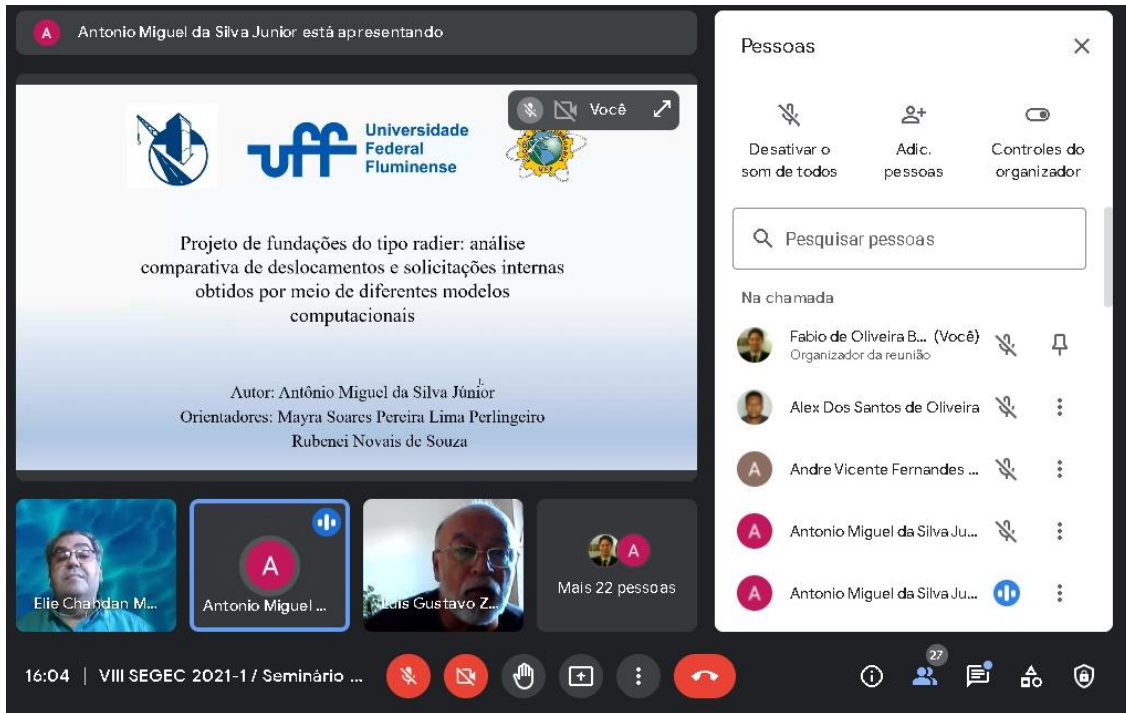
A Antonio Miguel da Silva Junior está apresentando

Você

uff Universidade Federal Fluminense

Projeto de fundações do tipo radier: análise comparativa de deslocamentos e solicitações internas obtidos por meio de diferentes modelos computacionais

Autor: Antônio Miguel da Silva Júnior
Orientadores: Mayra Soares Pereira Lima Perlingeiro
Rubenei Novais de Souza

Elie Chahdan M...

A
Antonio Miguel ...

Luis Gustavo Z...

A
Mais 22 pessoas

Pessoas

Desativar o som de todos

Adic. pessoas

Controles do organizador

Pesquisar pessoas

Na chamada

Fabio de Oliveira B... (Você)
Organizador da reunião

Alex Dos Santos de Oliveira

A Andre Vicente Fernandes ...

A Antonio Miguel da Silva Ju...

A Antonio Miguel da Silva Ju...

16:04 | VIII SEGEC 2021-1 / Seminário ...

27